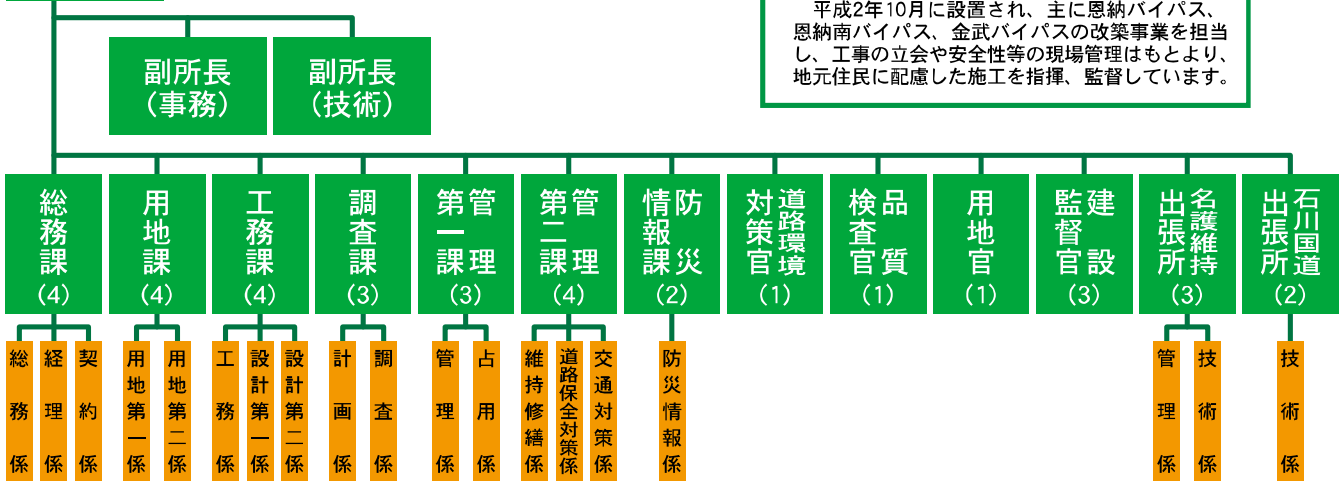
平成2年10月に設置され、主に恩納バイパス、恩納南バイパス、金武バイパスの改築事業を担当し、工事の立会や安全性等の現場管理はもとより、地元住民に配慮した施工を指揮、監督しています。

副所長（事務）

副所長（技術）

総務課（4）

用地課（4）

工務課（4）

調査課（3）

管理第一課（3）

管理第二課（4）

防災情報課（2）

道路環境対策官（1）

品質検査官（1）

用地官（1）

建設監督官（3）

名護維持出張所（3）

石川国道出張所（2）

総務係

経理係

契約係

用地第一係

用地第二係

工務係

設計第一係

設計第二係

計画係

調査係

管理係

占用係

維持修繕係

道路保全対策係

交通対策係

防災情報係

管理係

技術係

技術係